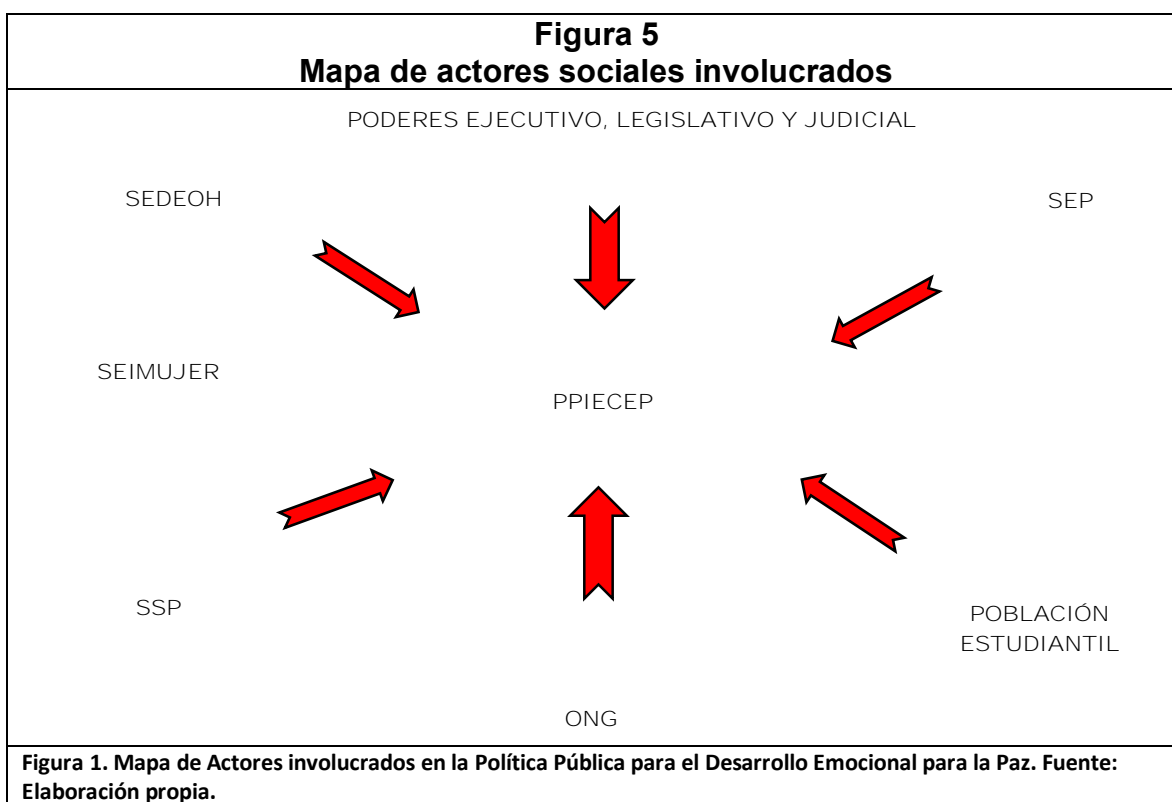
**Figura 5**
**Mapa de actores sociales involucrados**

PODERES EJECUTIVO, LEGISLATIVO Y JUDICIAL

SEDEOH

SEP

SEIMUJER

PPIECEP

SSP

POBLACIÓN ESTUDIANTIL

ONG

**Figura 1. Mapa de Actores involucrados en la Política Pública para el Desarrollo Emocional para la Paz. Fuente: Elaboración propia.**